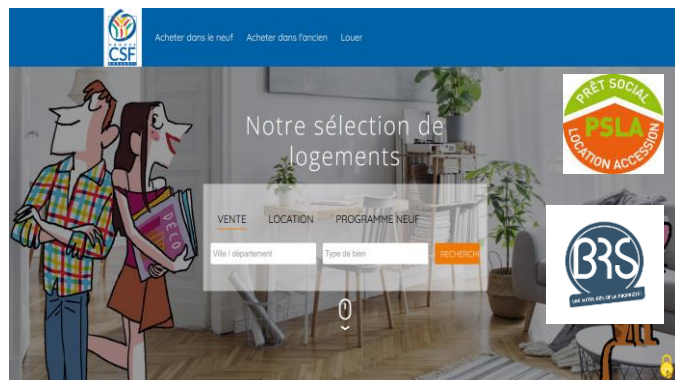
CSF

Acheter dans le neuf Acheter dans l'ancien Louer

Notre sélection de logements

VENTE LOCATION PROGRAMME NEUF

Ville / département

Type de bien

RECHERCHE

DÉCO

PRÊT SOCIAL
PSLA
LOCATION ACCESSION

BRS

UNE AUTRE IDÉE DE LA PROPRIÉTÉ